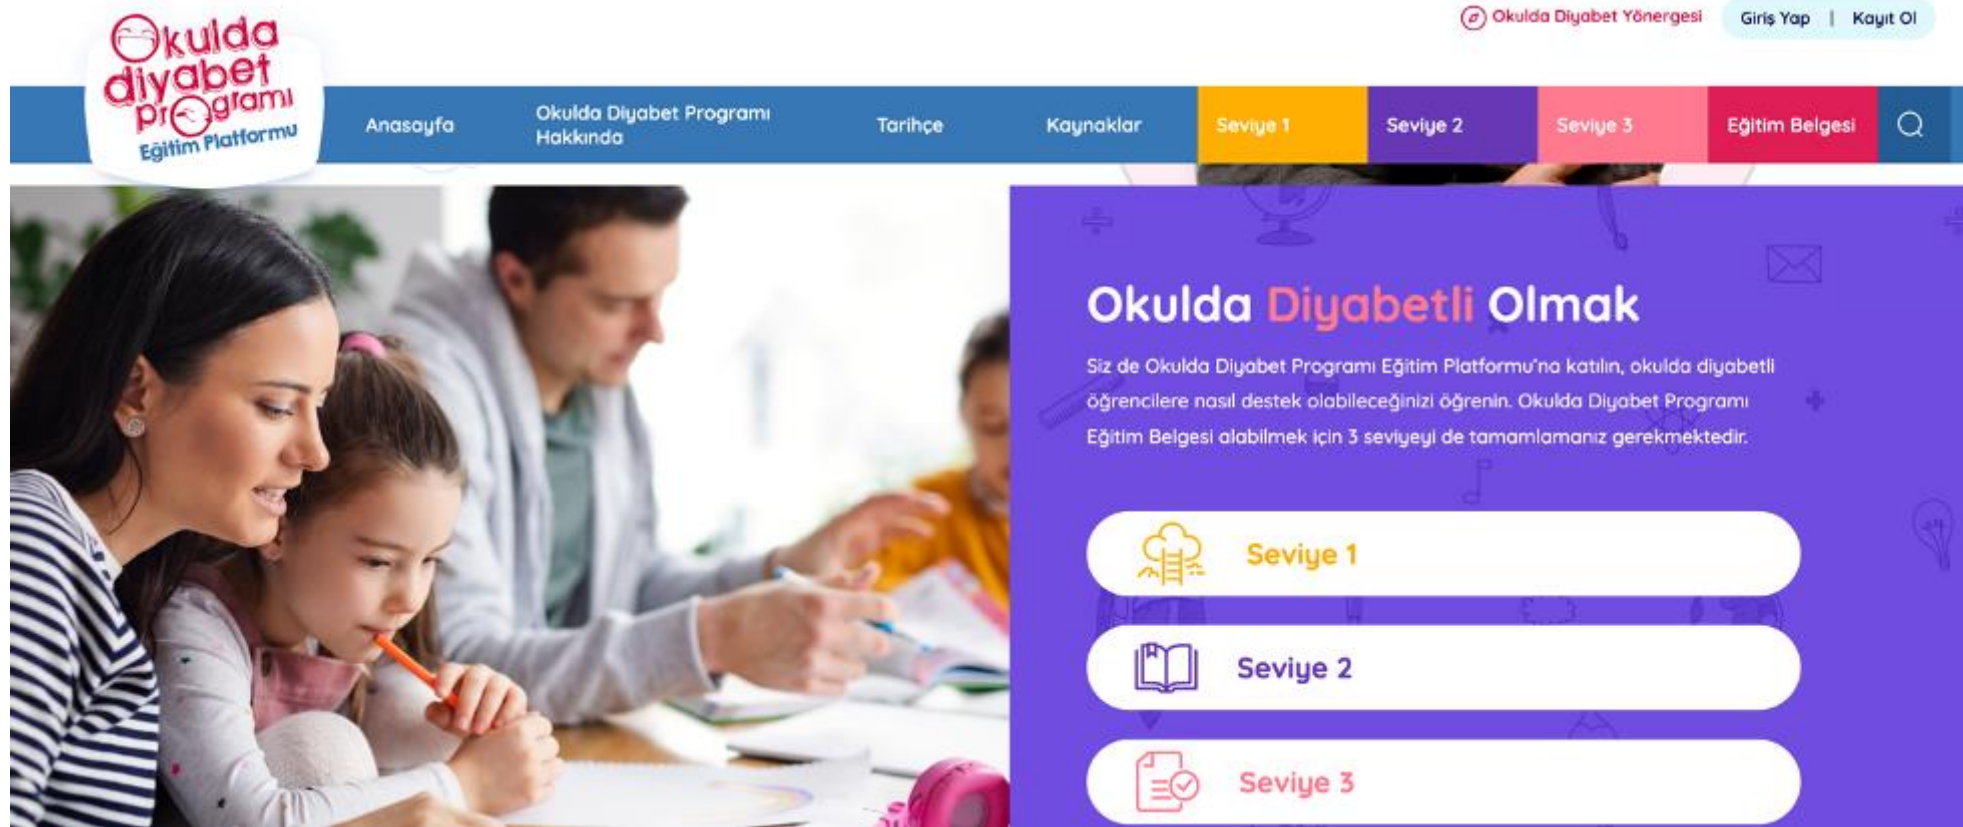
Okulda diyabet programı Eğitim Platformu

Okulda Diyabet Yönergesi

Giriş Yap | Kayıt Ol

Anasayfa

Okulda Diyabet Programı Hakkında

Tarihçe

Kaynaklar

Seviye 1

Seviye 2

Seviye 3

Eğitim Belgesi

Okulda Diyabetli Olmak

Siz de Okulda Diyabet Programı Eğitim Platformu'na katılın, okulda diyabetli öğrencilere nasıl destek olabileceğinizi öğrenin. Okulda Diyabet Programı Eğitim Belgesi alabilmek için 3 seviyeyi de tamamlamanız gerekmektedir.

Seviye 1

Seviye 2

Seviye 3